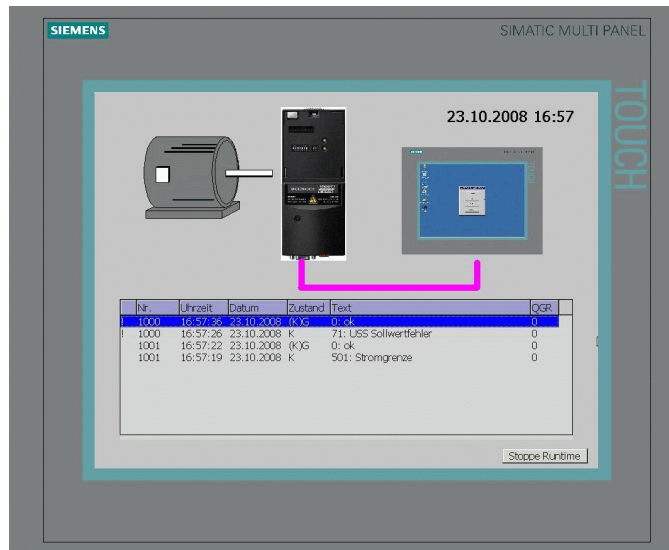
SIEMENS

SIMATIC MULTI PANEL

TOUCH

23.10.2008 16:57

| | Nr. | Uhrzeit | Datum | Zustand | Text | QGR |
|---|---|---|---|---|---|---|
| ! | 1000 | 16:57:36 | 23.10.2008 | (K)G | 0: ok | 0 |
| ! | 1000 | 16:57:26 | 23.10.2008 | K | 71: USS Sollwertfehler | 0 |
| | 1001 | 16:57:22 | 23.10.2008 | (K)G | 0: ok | 0 |
| | 1001 | 16:57:19 | 23.10.2008 | K | 501: Stromgrenze | 0 |

Stoppe Runtime